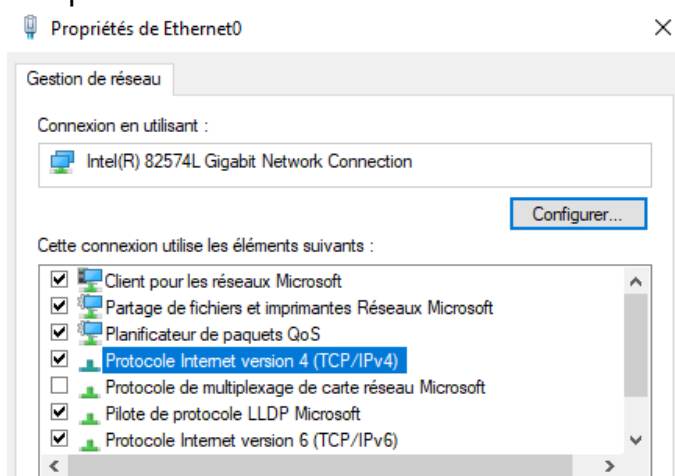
Propriétés de Ethernet0

Gestion de réseau

Connexion en utilisant :

Intel(R) 82574L Gigabit Network Connection

Configurer...

Cette connexion utilise les éléments suivants :

Client pour les réseaux Microsoft
Partage de fichiers et imprimantes Réseaux Microsoft
Planificateur de paquets QoS
Protocole Internet version 4 (TCP/IPv4)
Protocole de multiplexage de carte réseau Microsoft
Pilote de protocole LLDP Microsoft
Protocole Internet version 6 (TCP/IPv6)